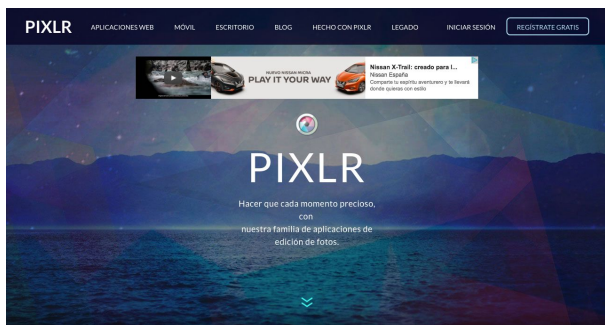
PIXLR APLICACIONES WEB MÓVIL ESCRITORIO BLOG HECHO CON PIXLR LEGADO INICIAR SESIÓN REGÍSTRATE GRATIS

NUEVO NISSAN MICRA PLAY IT YOUR WAY

Nissan X-Trail: creado para l...
Nissan España
Comparte tu espíritu aventurero y te llevará donde quieras con estilo

PIXLR

Hacer que cada momento precioso, con nuestra familia de aplicaciones de edición de fotos.